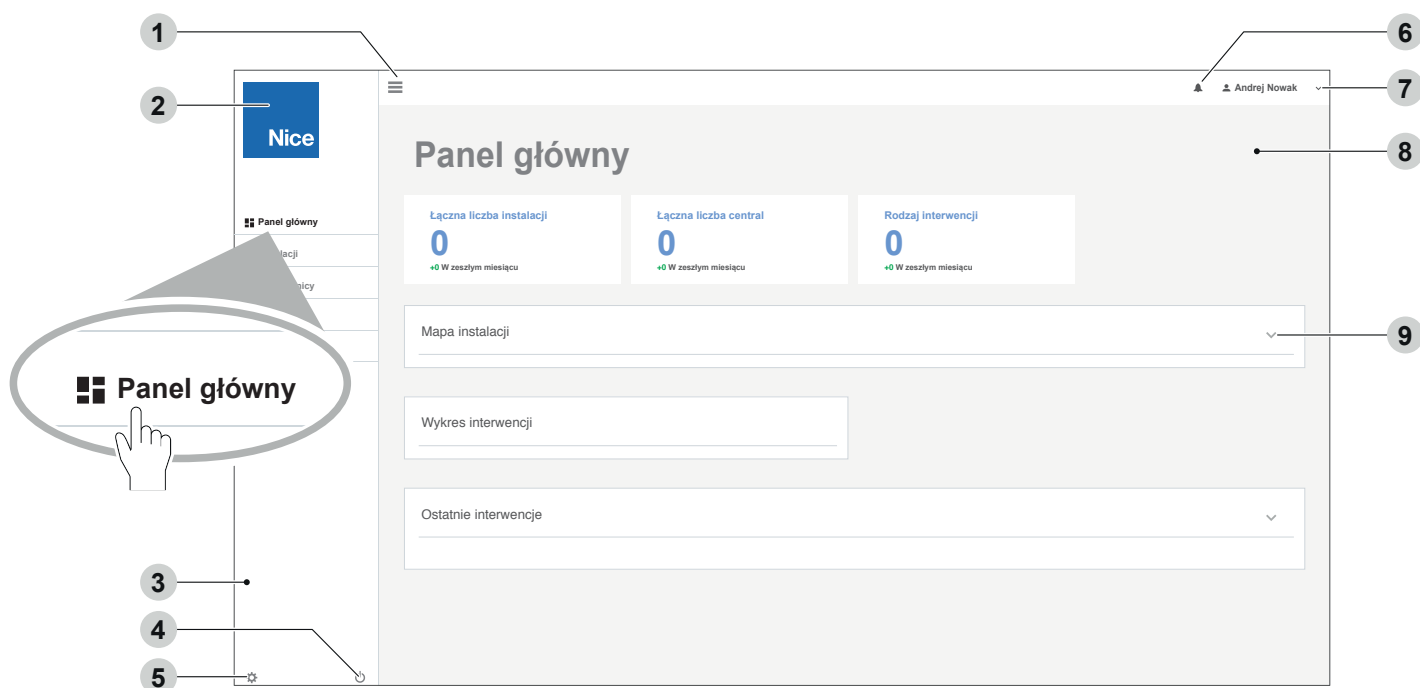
1

2

Nice

Panel główny

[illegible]lacji

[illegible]nicy

Panel główny

3

4

5

6

7

Andrej Nowak

8

Panel główny

Łączna liczba instalacji
0
+0 W zeszłym miesiącu

Łączna liczba central
0
+0 W zeszłym miesiącu

Rodzaj interwencji
0
+0 W zeszłym miesiącu

Mapa instalacji

9

Wykres interwencji

Ostatnie interwencje